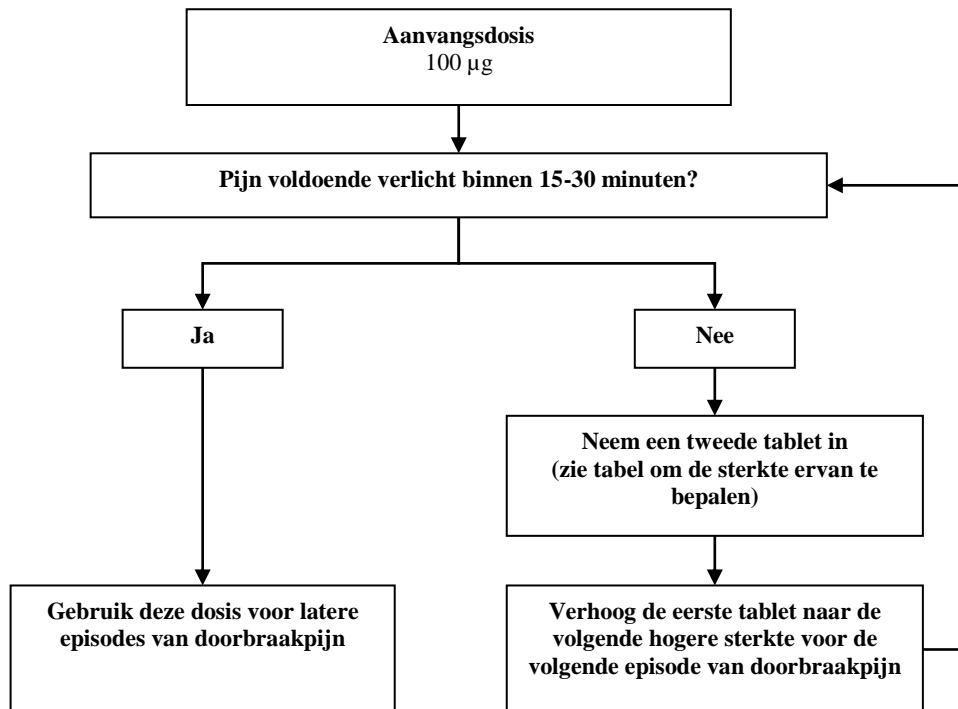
**Aanvangsdosis**
100 µg

**Pijn voldoende verlicht binnen 15-30 minuten?**

**Ja**

**Nee**

**Neem een tweede tablet in (zie tabel om de sterkte ervan te bepalen)**

**Gebruik deze dosis voor latere episodes van doorbraakpijn**

**Verhoog de eerste tablet naar de volgende hogere sterkte voor de volgende episode van doorbraakpijn**